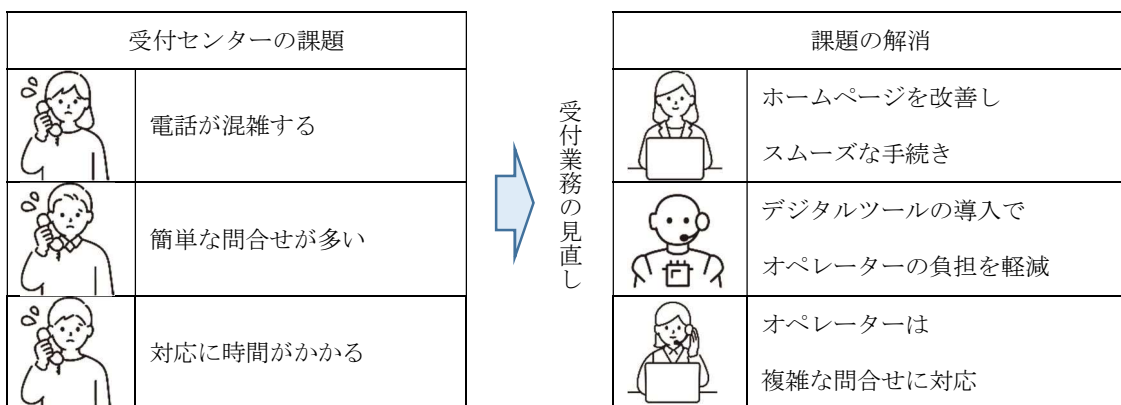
| 受付センターの課題 | |
|---|---|
| | 電話が混雑する |
| | 簡単な問合せが多い |
| | 対応に時間がかかる |

受付業務の見直し

| 課題の解消 | |
|---|---|
| | ホームページを改善し スムーズな手続き |
| | デジタルツールの導入で オペレーターの負担を軽減 |
| | オペレーターは 複雑な問合せに対応 |